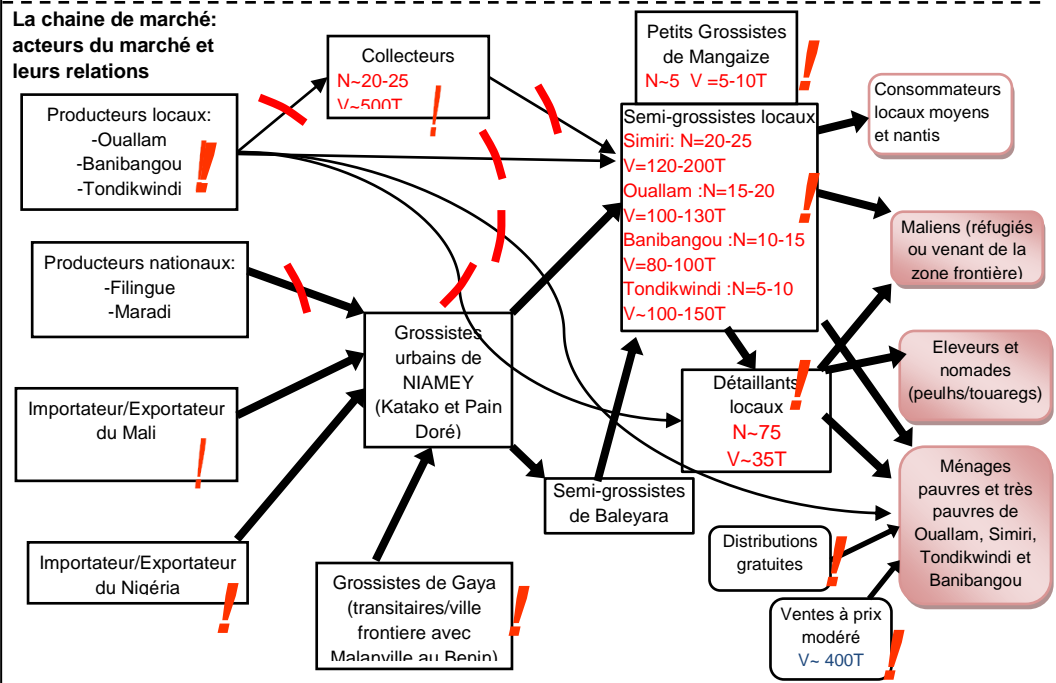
La chaine de marché: acteurs du marché et leurs relations

Collecteurs
N~20-25
V~500T

Petits Grossistes de Mangaize
N~5 V=5-10T

Producteurs locaux:
-Ouallam
-Banibangou
-Tondikwindi

Semi-grossistes locaux
Simiri: N=20-25
V=120-200T
Ouallam :N=15-20
V=100-130T
Banibangou :N=10-15
V=80-100T
Tondikwindi :N=5-10
V~100-150T

Consommateurs locaux moyens et nantis

Maliens (réfugiés ou venant de la zone frontière)

Producteurs nationaux:
-Filingue
-Maradi

Grossistes urbains de NIAMEY (Katako et Pain Doré)

Eleveurs et nomades (peulhs/touaregs)

Importateur/Exportateur du Mali

Détaillants locaux
N~75
V~35T

Semi-grossistes de Baleyara

Ménages pauvres et très pauvres de Ouallam, Simiri, Tondikwindi et Banibangou

Distributions gratuites

Importateur/Exportateur du Nigéria

Grossistes de Gaya (transitaires/ville frontiere avec Malanville au Benin)

Ventes à prix modéré
V~ 400T